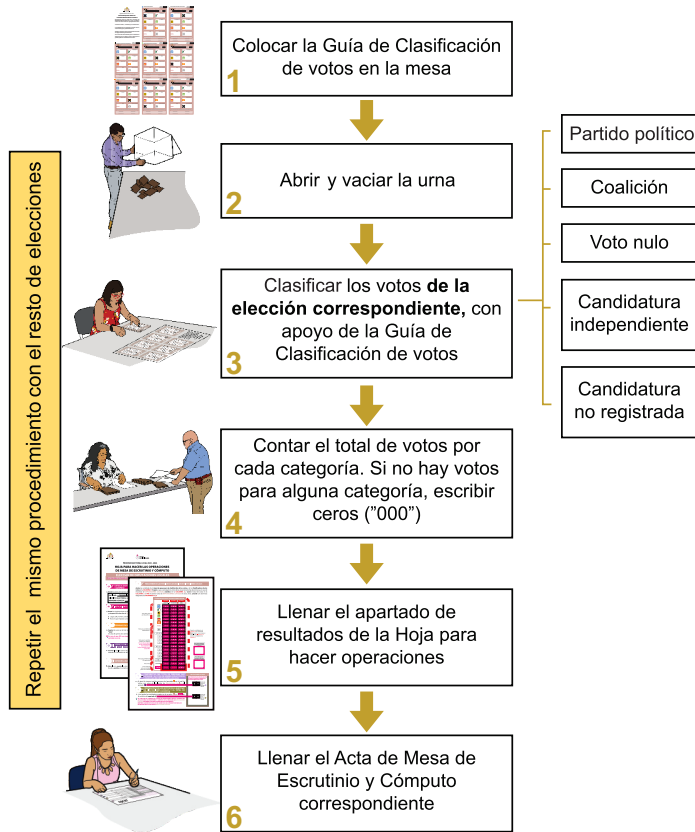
Repetir el mismo procedimiento con el resto de elecciones

Colocar la Guía de Clasificación de votos en la mesa
1

Abrir y vaciar la urna
2

Clasificar los votos **de la elección correspondiente,** con apoyo de la Guía de Clasificación de votos
3

Partido político

Coalición

Voto nulo

Candidatura independiente

Candidatura no registrada

Contar el total de votos por cada categoría. Si no hay votos para alguna categoría, escribir ceros (”000”)
4

Llenar el apartado de resultados de la Hoja para hacer operaciones
5

Llenar el Acta de Mesa de Escrutinio y Cómputo correspondiente
6